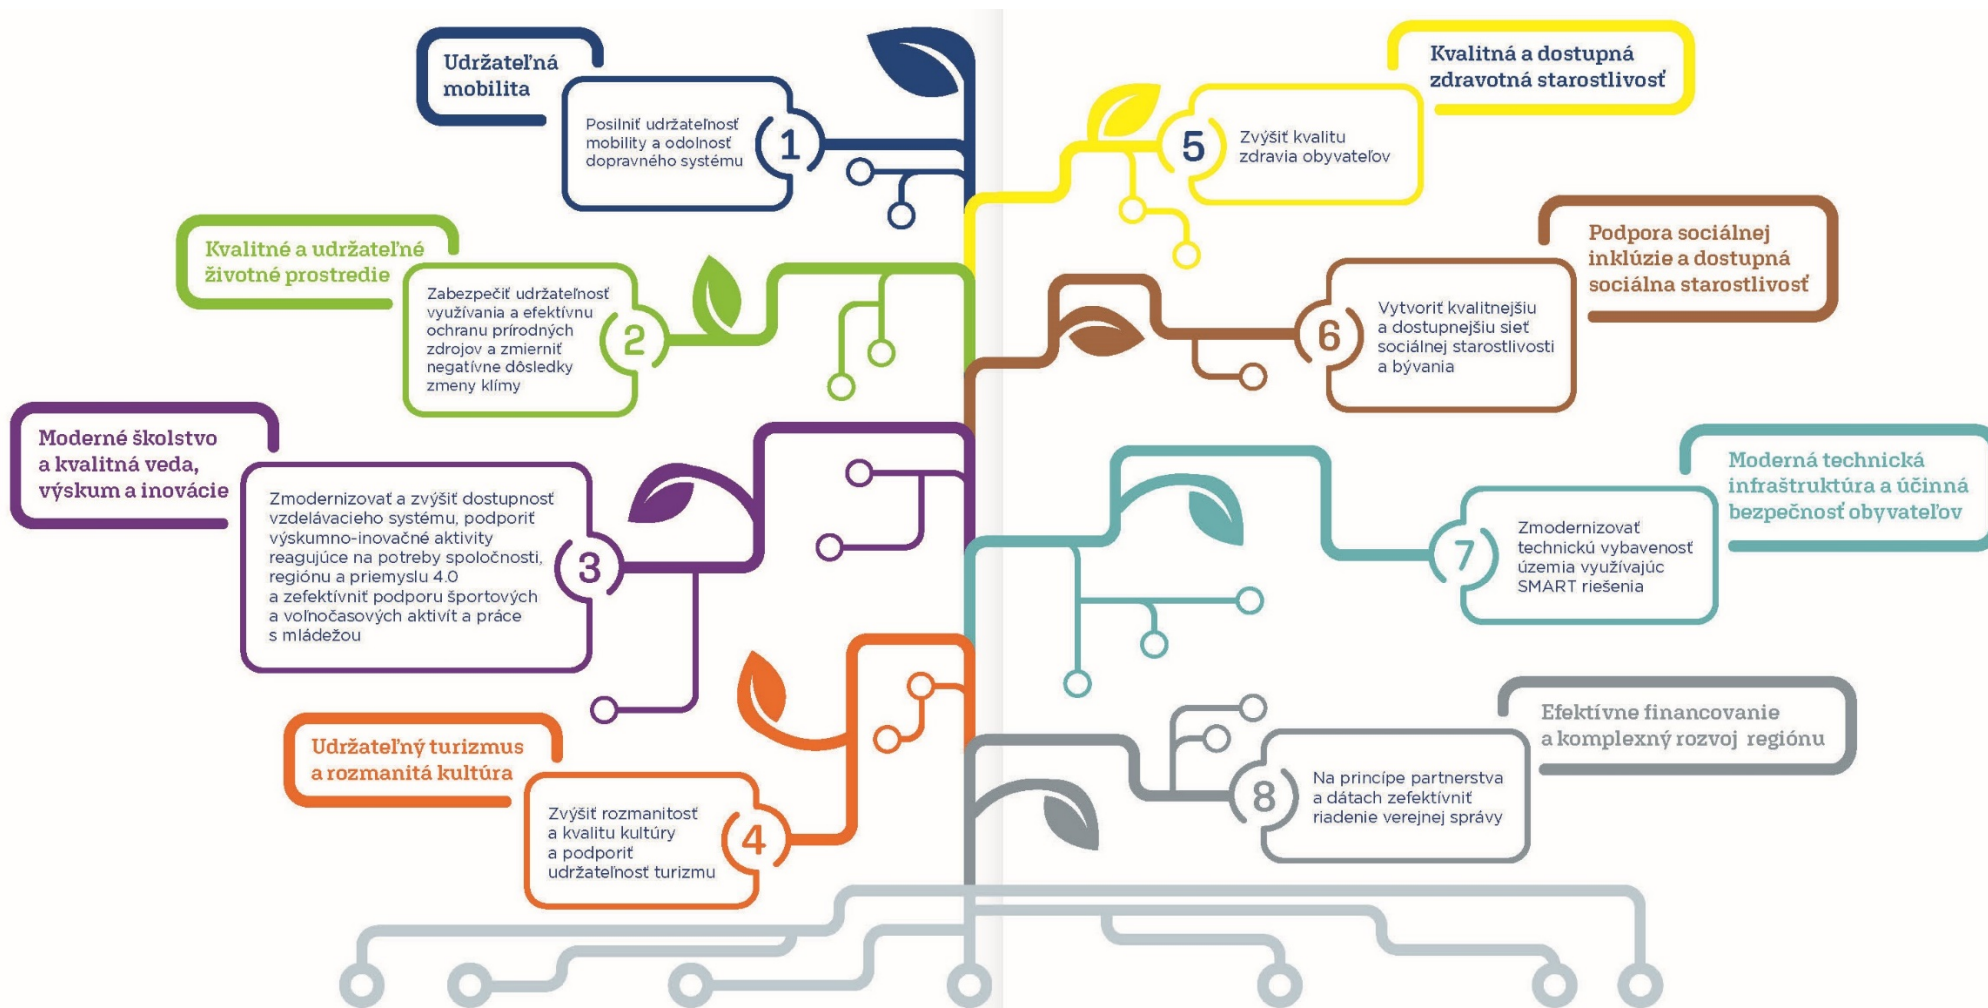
Udržateľná mobilita

Posilniť udržateľnosť mobility a odolnosť dopravného systému

1

Kvalitné a udržateľné životné prostredie

Zabezpečiť udržateľnosť využívania a efektívnu ochranu prírodných zdrojov a zmierniť negatívne dôsledky zmeny klímy

2

Moderné školstvo a kvalitná veda, výskum a inovácie

Zmodernizovať a zvýšiť dostupnosť vzdelávacieho systému, podporiť výskumno-inovačné aktivity reagujúce na potreby spoločnosti, regiónu a priemyslu 4.0 a zefektívniť podporu športových a voľnočasových aktivít a práce s mládežou

3

Udržateľný turizmus a rozmanitá kultúra

Zvýšiť rozmanitosť a kvalitu kultúry a podporiť udržateľnosť turizmu

4

Kvalitná a dostupná zdravotná starostlivosť

5

Zvýšiť kvalitu zdravia obyvateľov

Podpora sociálnej inklúzie a dostupná sociálna starostlivosť

6

Vytvoriť kvalitnejšiu a dostupnejšiu sieť sociálnej starostlivosti a bývania

Moderná technická infraštruktúra a účinná bezpečnosť obyvateľov

7

Zmodernizovať technickú vybavenosť územia využívajúc SMART riešenia

Efektívne financovanie a komplexný rozvoj regiónu

8

Na princípe partnerstva a dátach zefektívniť riadenie verejnej správy